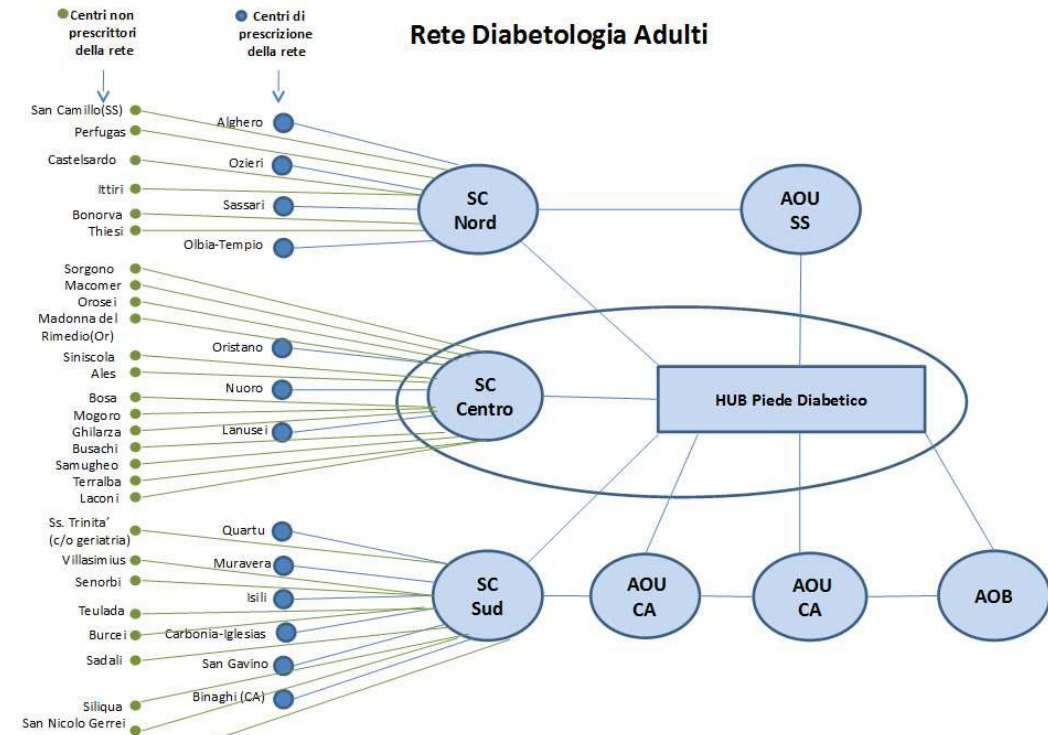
Centri non prescrittori della rete

Centri di prescrizione della rete

Rete Diabetologia Adulti

San Camillo(SS)
Perfugas
Castelsardo
Ittiri
Bonorva
Thiesi

Alghero
Ozieri
Sassari
Olbia-Tempio

SC Nord

AOU SS

Sorgono
Macomer
Orosei
Madonna del Rimedio(Or)
Siniscola
Ales
Bosa
Mogoro
Ghilarza
Busachi
Samugheo
Terralba
Laconi

Oristano
Nuoro
Lanusei

SC Centro

HUB Piede Diabetico

Ss. Trinita' (c/o geriatria)
Villasimius
Senorbi
Teulada
Burcei
Sadali
Siliqua
San Nicolo Gerrei

Quartu
Muravera
Isili
Carbonia-Iglesias
San Gavino
Binaghi (CA)

SC Sud

AOU CA

AOU CA

AOB